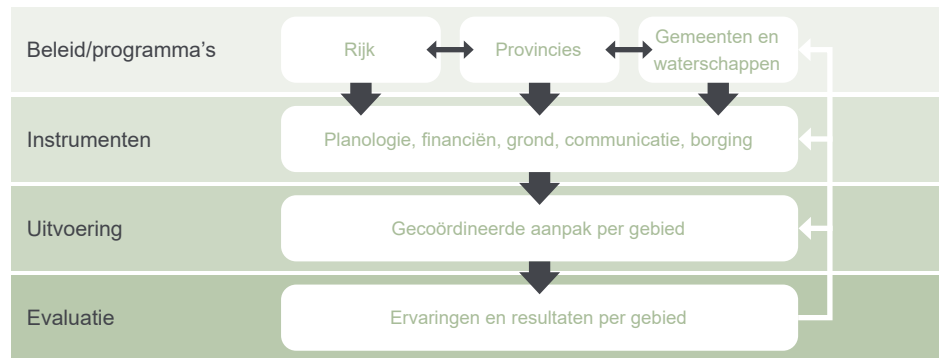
Beleid/programma's

Rijk

Provincies

Gemeenten en waterschappen

Instrumenten

Planologie, financiën, grond, communicatie, borging

Uitvoering

Gecoördineerde aanpak per gebied

Evaluatie

Ervaringen en resultaten per gebied